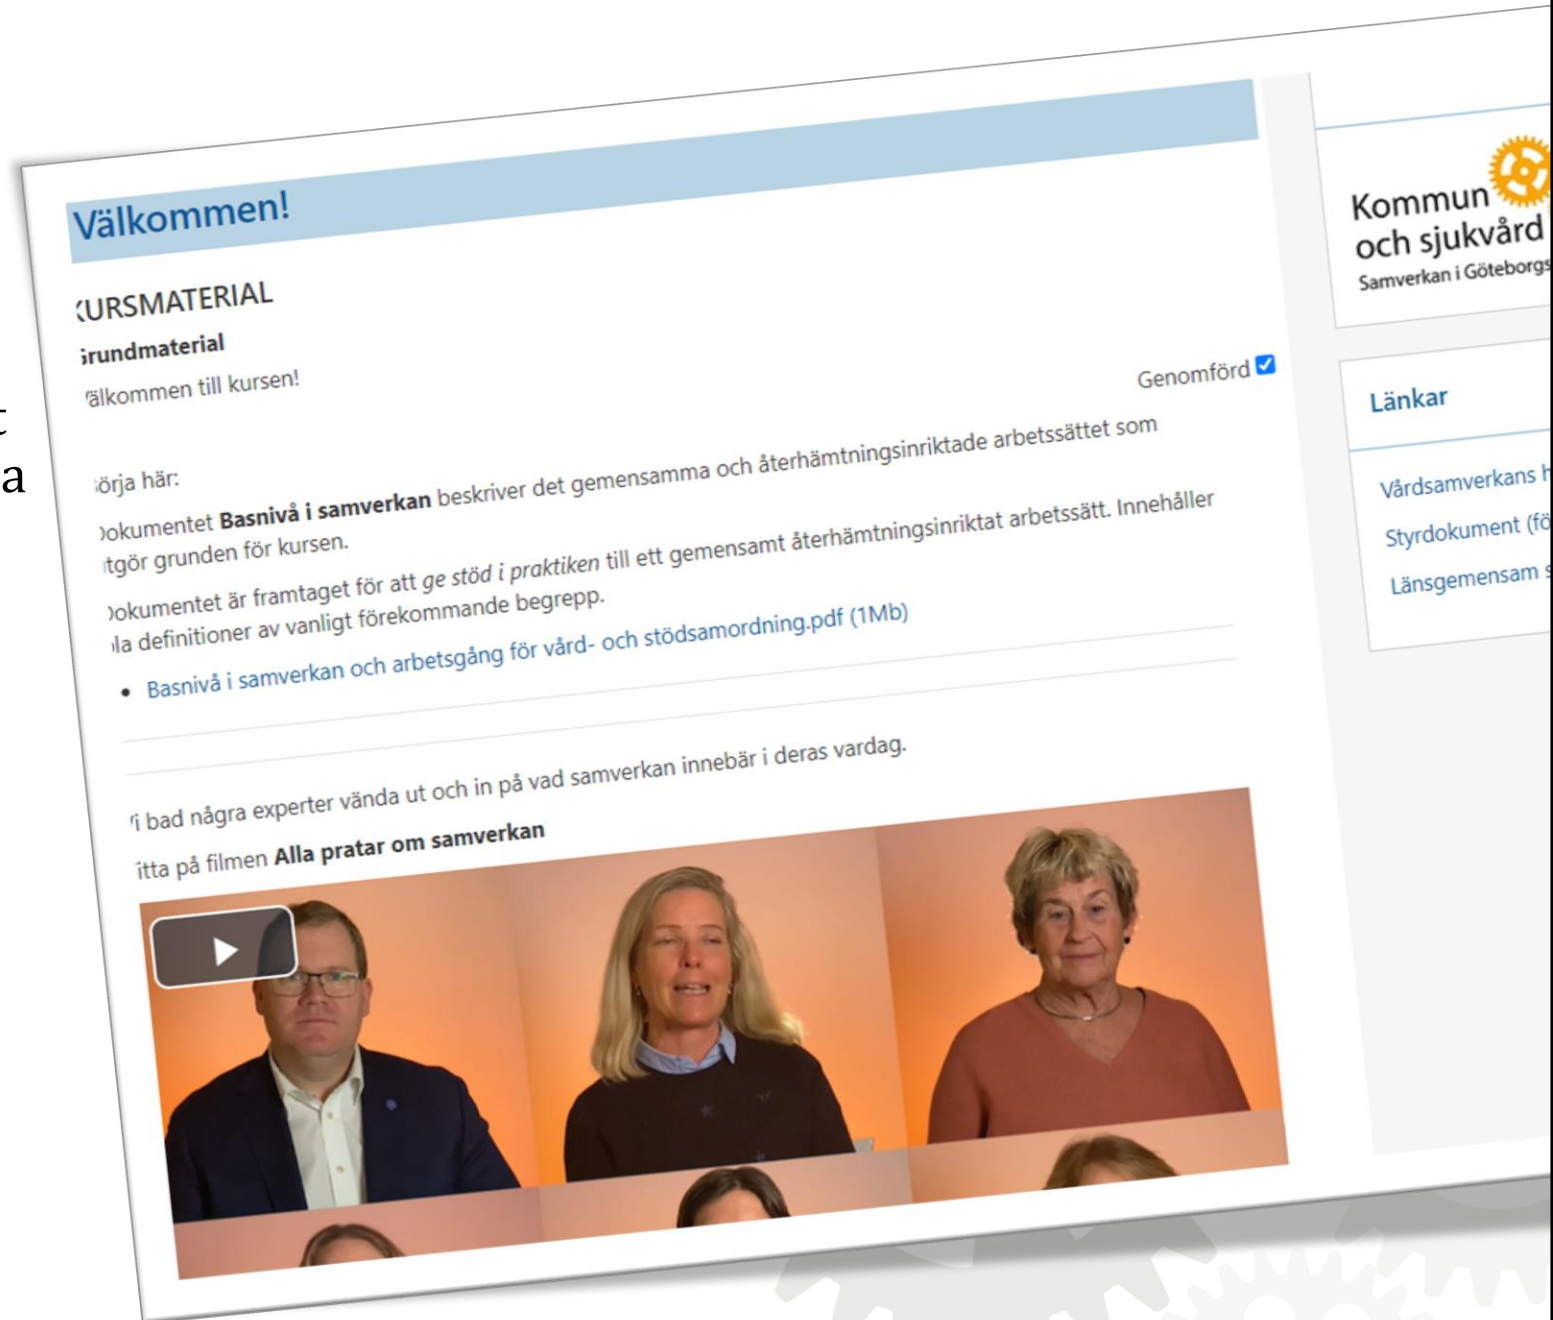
t
a

Välkommen!

KURSMATERIAL

Grundmaterial

Välkommen till kursen!

Genomförd

Börja här:

Dokumentet **Basnivå i samverkan** beskriver det gemensamma och återhämtningsinriktade arbetssättet som utgör grunden för kursen.

Dokumentet är framtaget för att *ge stöd i praktiken* till ett gemensamt återhämtningsinriktat arbetssätt. Innehåller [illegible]la definitioner av vanligt förekommande begrepp.

• Basnivå i samverkan och arbetsgång för vård- och stödsamordning.pdf (1Mb)

Vi bad några experter vända ut och in på vad samverkan innebär i deras vardag.

Titta på filmen **Alla pratar om samverkan**

Kommun och sjukvård
Samverkan i Göteborgs

Länkar

Vårdsamverkans h
Styrdokument (fö
Länsgemensam s